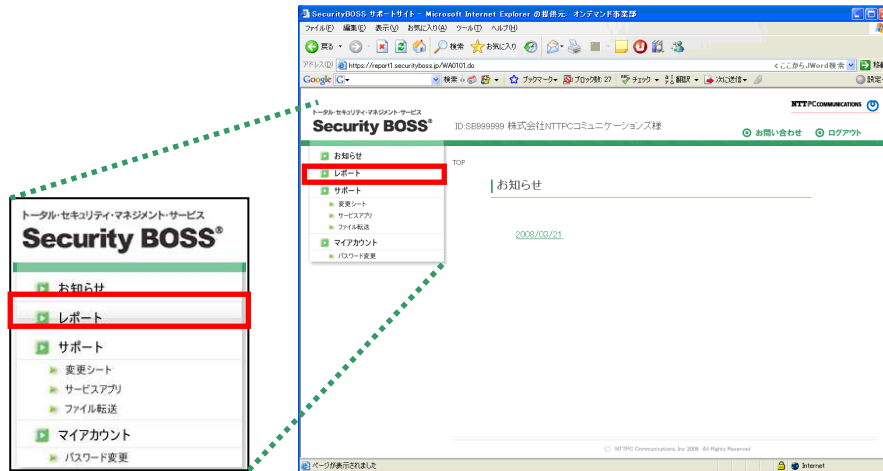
トータル･セキュリティ･マネジメント･サービス
Security BOSS®

お知らせ
レポート
サポート
変更シート
サービスアプリ
ファイル転送
マイアカウント
パスワード変更

SecurityBOSS サポートサイト - Microsoft Internet Explorer の提供元: オンデマンド事業部
ファイル(F) 編集(E) 表示(V) お気に入り(A) ツール(T) ヘルプ(H)
戻る 検索 お気に入り
アドレス(D) https://report1.securityboss.jp/WA0101.do
<ここからJWord検索 移動
Google 検索 ブックマーク ブロック数 27 チェック 翻訳 次に送信 設定

トータル･セキュリティ･マネジメント･サービス
Security BOSS®
ID:SB999999 株式会社NTTPCコミュニケーションズ様
NTTPC COMMUNICATIONS
お問い合わせ ログアウト

お知らせ
レポート
サポート
変更シート
サービスアプリ
ファイル転送
マイアカウント
パスワード変更

TOP
お知らせ
2008/03/21

© NTTPC Communications, Inc 2008. All Rights Reserved
ページが表示されました
Internet